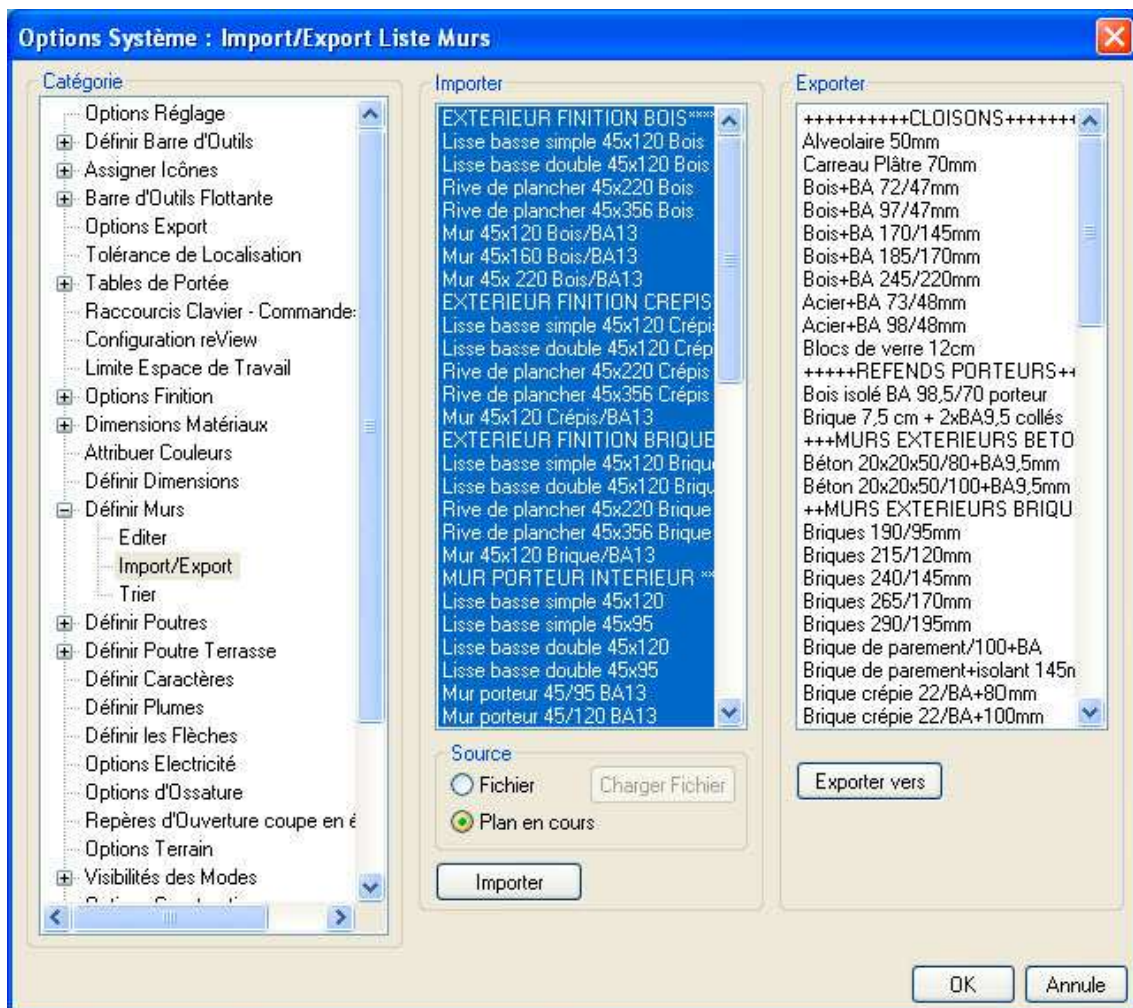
Options Système : Import/Export Liste Murs

Catégorie

Options Réglage
Définir Barre d'Outils
Assigner Icônes
Barre d'Outils Flottante
Options Export
Tolérance de Localisation
Tables de Portée
Raccourcis Clavier - Commande
Configuration reView
Limite Espace de Travail
Options Finition
Dimensions Matériaux
Attribuer Couleurs
Définir Dimensions
Définir Murs
Editer
Import/Export
Trier
Définir Poutres
Définir Poutre Terrasse
Définir Caractères
Définir Plumes
Définir les Flèches
Options Electricité
Options d'Ossature
Repères d'Ouverture coupe en é
Options Terrain
Visibilités des Modes
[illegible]

Importer

EXTERIEUR FINITION BOIS****
Lisse basse simple 45x120 Bois
Lisse basse double 45x120 Bois
Rive de plancher 45x220 Bois
Rive de plancher 45x356 Bois
Mur 45x120 Bois/BA13
Mur 45x160 Bois/BA13
Mur 45x 220 Bois/BA13
EXTERIEUR FINITION CREPIS
Lisse basse simple 45x120 Crépis
Lisse basse double 45x120 Crép
Rive de plancher 45x220 Crépis
Rive de plancher 45x356 Crépis
Mur 45x120 Crépis/BA13
EXTERIEUR FINITION BRIQUE
Lisse basse simple 45x120 Briqu
Lisse basse double 45x120 Briqu
Rive de plancher 45x220 Brique
Rive de plancher 45x356 Brique
Mur 45x120 Brique/BA13
MUR PORTEUR INTERIEUR **
Lisse basse simple 45x120
Lisse basse simple 45x95
Lisse basse double 45x120
Lisse basse double 45x95
Mur porteur 45/95 BA13
Mur porteur 45/120 BA13

Source
Fichier
Charger Fichier
Plan en cours

Importer

Exporter

++++++++++CLOISONS+++++++
Alveolaire 50mm
Carreau Plâtre 70mm
Bois+BA 72/47mm
Bois+BA 97/47mm
Bois+BA 170/145mm
Bois+BA 185/170mm
Bois+BA 245/220mm
Acier+BA 73/48mm
Acier+BA 98/48mm
Blocs de verre 12cm
+++++REFENDS PORTEURS++
Bois isolé BA 98,5/70 porteur
Brique 7,5 cm + 2xBA9,5 collés
+++MURS EXTERIEURS BETO
Béton 20x20x50/80+BA9,5mm
Béton 20x20x50/100+BA9,5mm
++MURS EXTERIEURS BRIQU
Briques 190/95mm
Briques 215/120mm
Briques 240/145mm
Briques 265/170mm
Briques 290/195mm
Brique de parement/100+BA
Brique de parement+isolant 145n
Brique crépie 22/BA+80mm
Brique crépie 22/BA+100mm

Exporter vers

OK
Annule